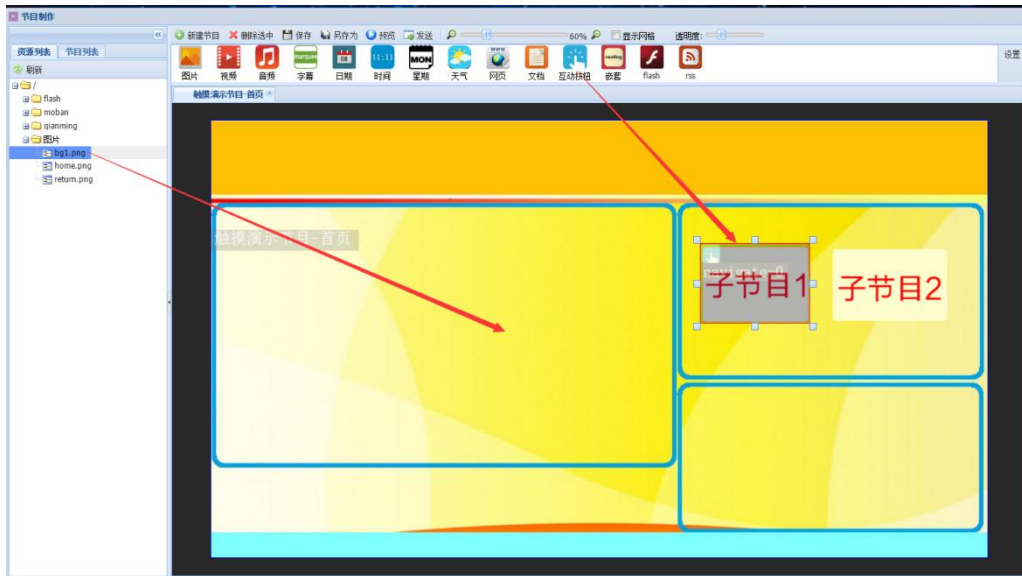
节目制作

资源列表 节目列表
刷新
/
flash
moban
qianming
图片
bg1.png
home.png
return.png

新建节目 删除选中 保存 另存为 预览 发送 60% 显示网格 透明度:
设置

图片 视频 音频 字幕 日期 时间 星期 天气 网页 文档 互动按钮 嵌套 flash rss

marquee
11:11
MON

触摸演示节目-首页

触摸演示节目-首页

子节目1
子节目2